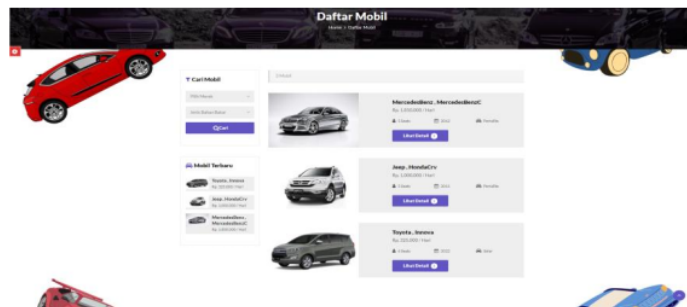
Daftar Mobil

Home > Daftar Mobil

Cari Mobil

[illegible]

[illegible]

Cari

Mobil Terbaru

Toyota, Innova
Rp. 325,000 / Hari

Jeep, HondaCrv
Rp. 1,000,000 / Hari

MercedesBenz, MercedesBenzC
Rp. 1,000,000 / Hari

3 Mobil

MercedesBenz, MercedesBenzC
Rp. 1,000,000 / Hari
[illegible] 2012 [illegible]
Lihat Detail

Jeep, HondaCrv
Rp. 1,000,000 / Hari
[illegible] 2013 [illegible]
Lihat Detail

Toyota, Innova
Rp. 325,000 / Hari
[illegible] 2010 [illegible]
Lihat Detail